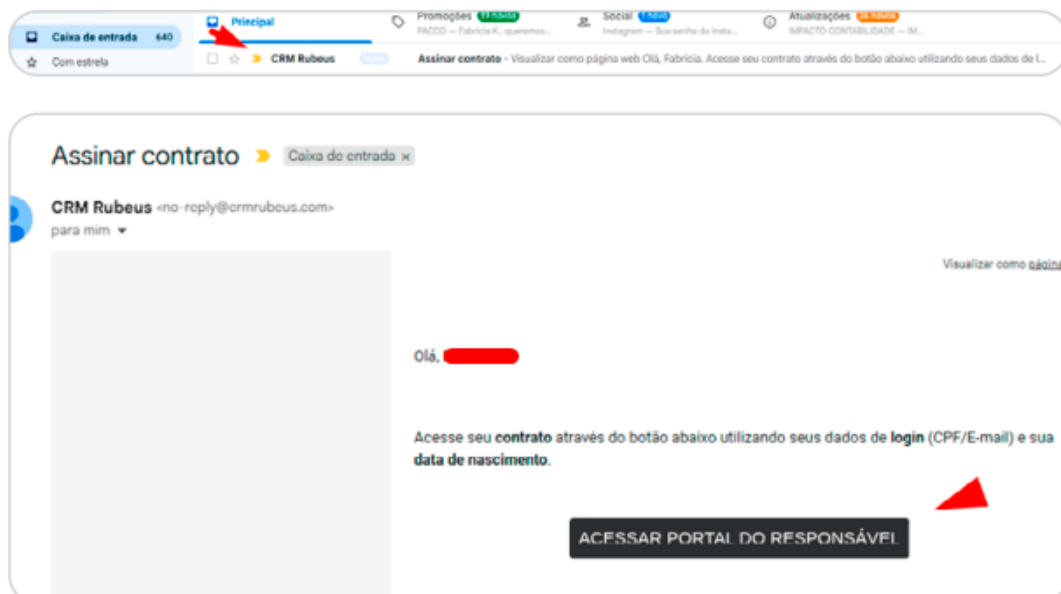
Caixa de entrada 640

Com estrela

Principal

Promoções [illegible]
PACCO — Fabricia K., queremos...

Social 1 novo
Instagram — Sua senha do Insta...

Atualizações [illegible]
IMPACTO CONTABILIDADE — IM...

CRM Rubeus

Assinar contrato - Visualizar como página web Olá, Fabricia. Acesse seu contrato através do botão abaixo utilizando seus dados de l...

Assinar contrato

Caixa de entrada ×

CRM Rubeus <no-reply@crmrubeus.com>

para mim

Visualizar como página

Olá,

Acesse seu contrato através do botão abaixo utilizando seus dados de login (CPF/E-mail) e sua data de nascimento.

ACESSAR PORTAL DO RESPONSÁVEL